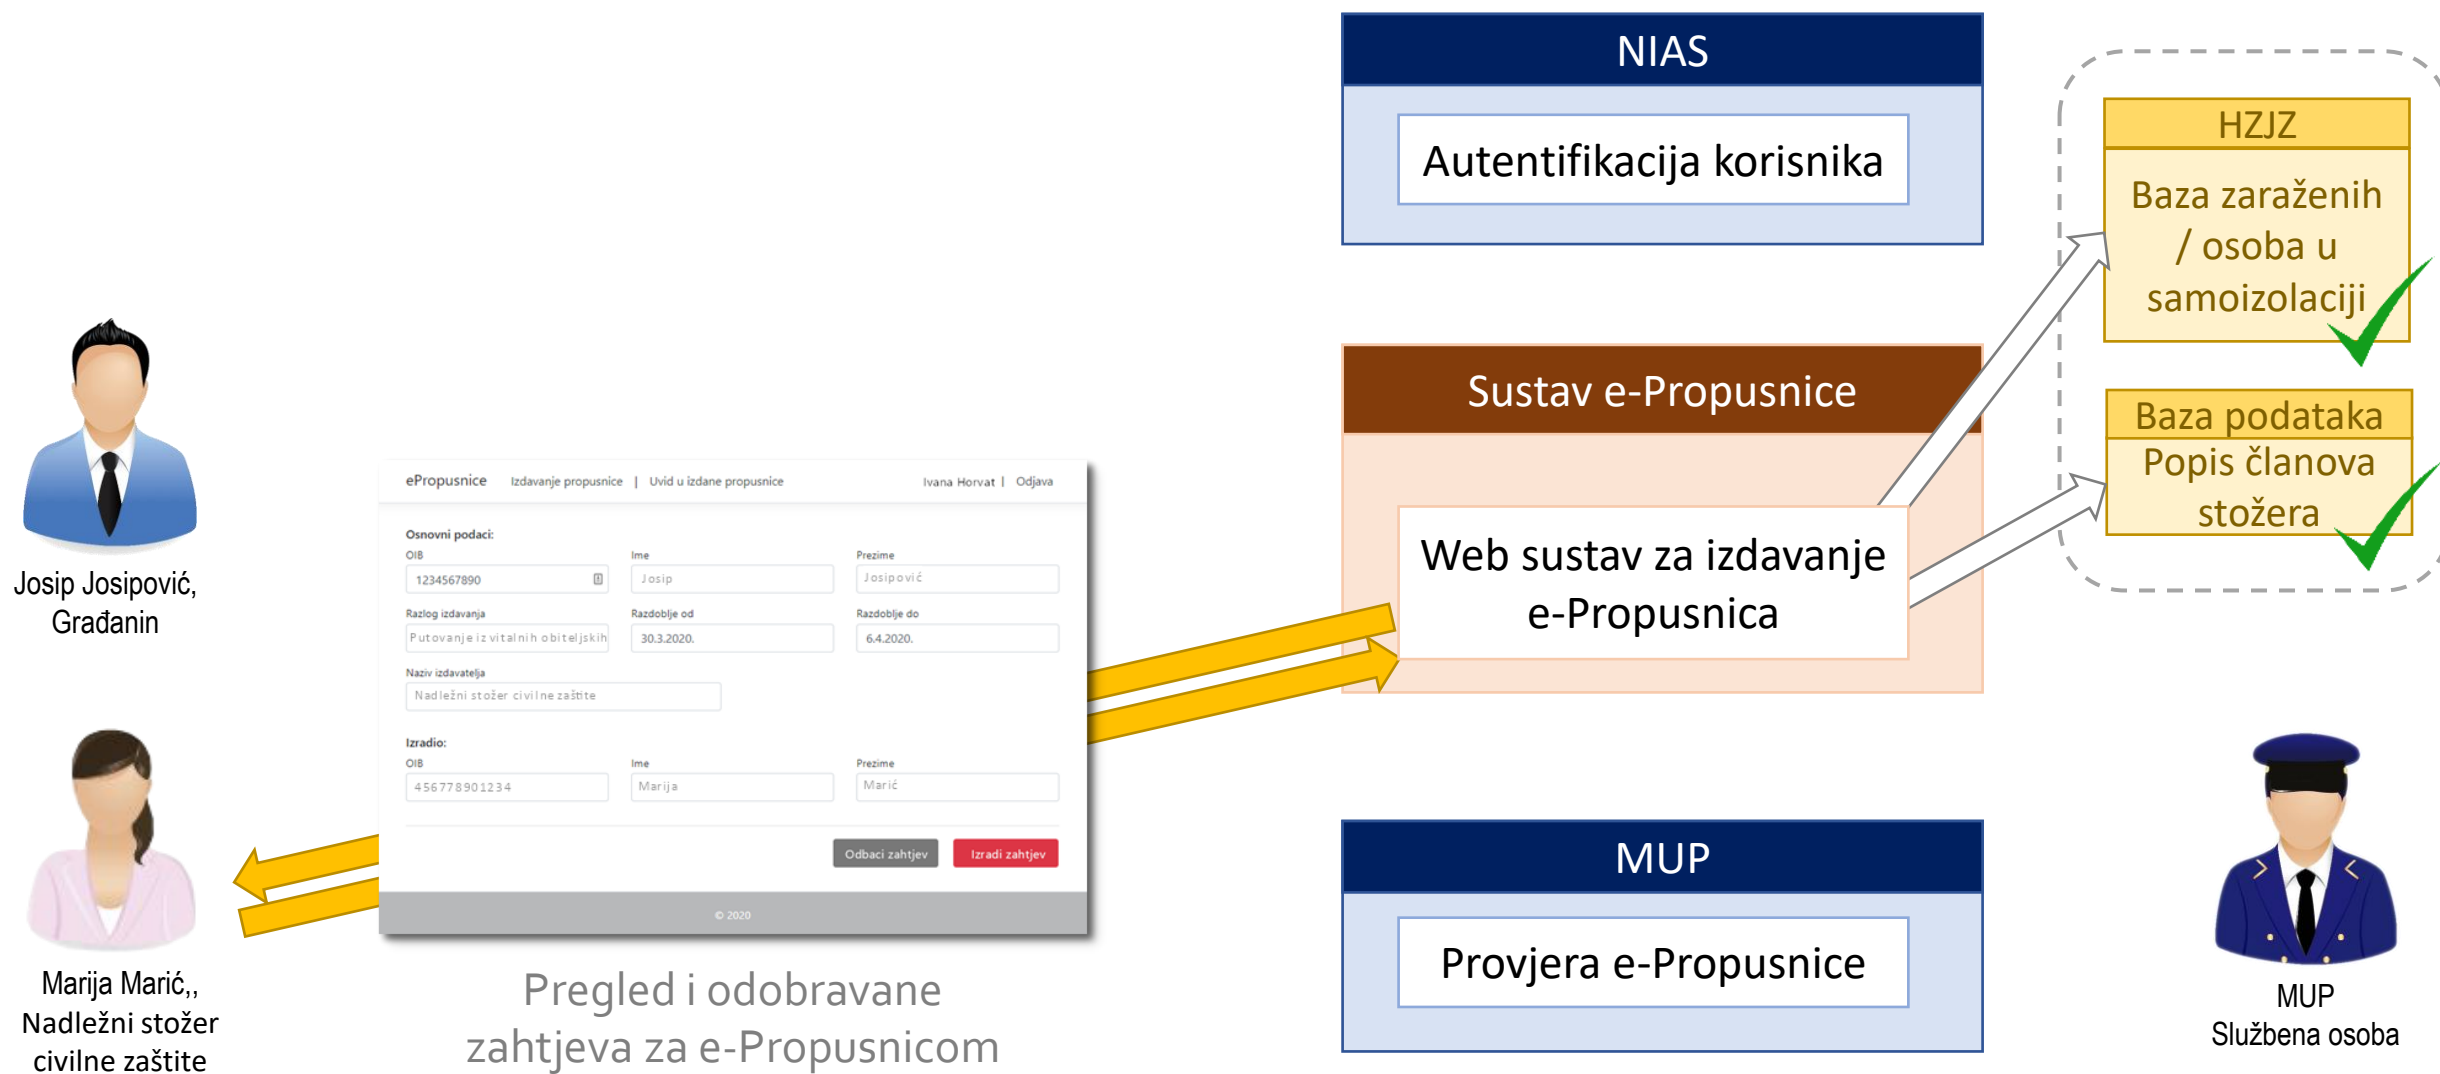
Josip Josipović, Građanin

Marija Marić,, Nadležni stožer civilne zaštite

ePropusnice Izdavanje propusnice | Uvid u izdane propusnice Ivana Horvat | Odjava

Osnovni podaci:

OIB
1234567890

Ime
Josip

Prezime
Josipović

Razlog izdavanja
Putovanje iz vitalnih obiteljskih

Razdoblje od
30.3.2020.

Razdoblje do
6.4.2020.

Naziv izdavatelja
Nadležni stožer civilne zaštite

Izradio:

OIB
456778901234

Ime
Marija

Prezime
Marić

Odbaci zahtjev

Izradi zahtjev

© 2020

Pregled i odobravane zahtjeva za e-Propusnicom

NIAS

Autentifikacija korisnika

Sustav e-Propusnice

Web sustav za izdavanje e-Propusnica

MUP

Provjera e-Propusnice

HZJZ

Baza zaraženih / osoba u samoizolaciji

Baza podataka

Popis članova stožera

MUP Službena osoba